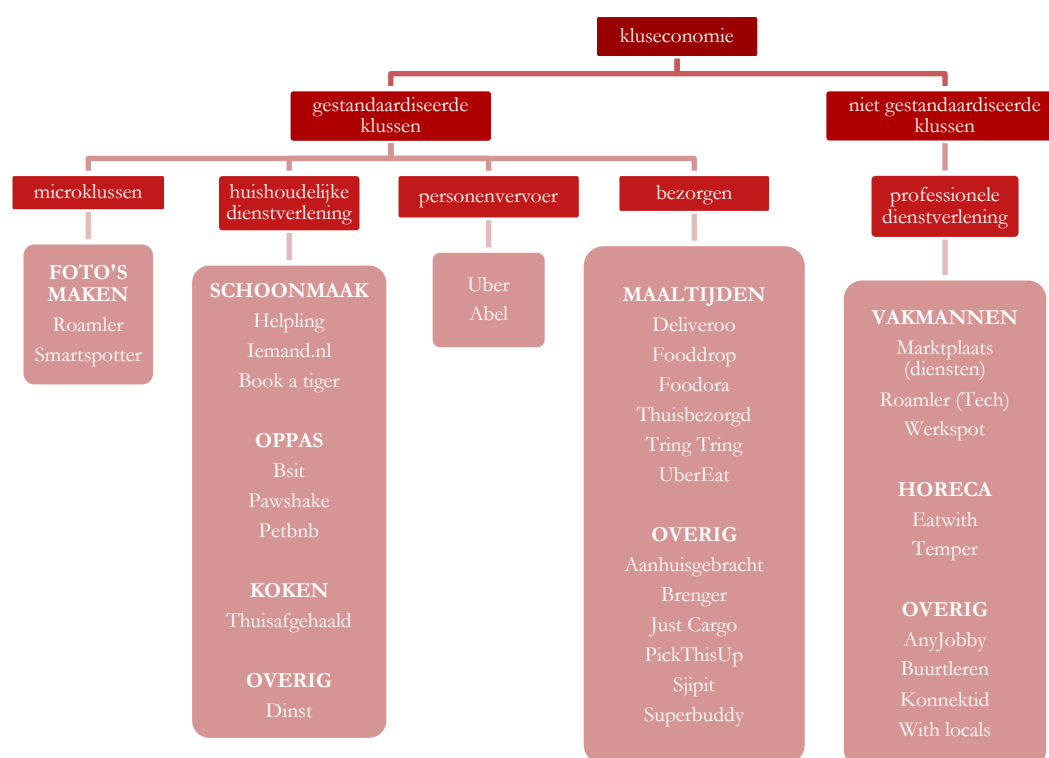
kluseconomie

gestandaardiseerde klussen

niet gestandaardiseerde klussen

microklussen

huishoudelijke dienstverlening

personenvervoer

bezorgen

professionele dienstverlening

FOTO'S MAKEN
Roamler
Smartspotter

SCHOONMAAK
Helpling
Iemand.nl
Book a tiger

OPPAS
Bsit
Pawshake
Petbnb

KOKEN
Thuisafgehaald

OVERIG
Dinst

Uber
Abel

MAALTIJDEN
Deliveroo
Fooddrop
Foodora
Thuisbezorgd
Tring Tring
UberEat

OVERIG
Aanhuisgebracht
Brenger
Just Cargo
PickThisUp
Sjipit
Superbuddy

VAKMANNEN
Marktplaats (diensten)
Roamler (Tech)
Werkspot

HORECA
Eatwith
Temper

OVERIG
AnyJobby
Buurtleren
Konnektid
With locals